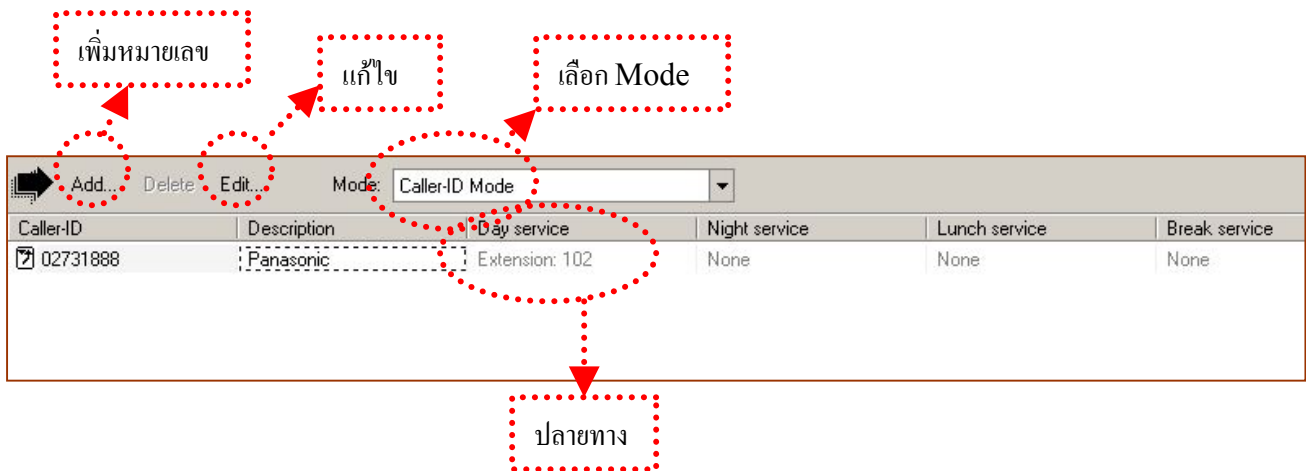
เพิ่มหมายเลข

แก้ไข

เลือก Mode

Add... Delete Edit... Mode: Caller-ID Mode

| Caller-ID | Description | Day service | Night service | Lunch service | Break service |
|---|---|---|---|---|---|
| 02731888 | Panasonic | Extension: 102 | None | None | None |

ปลายทาง